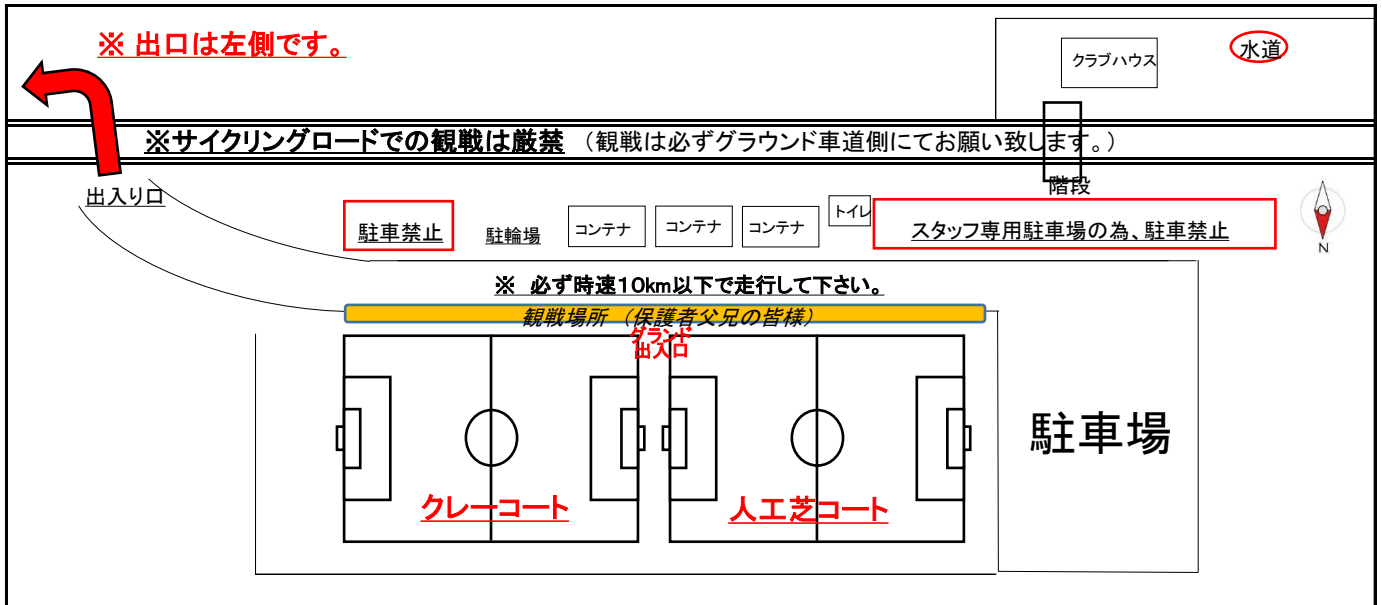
※ 出口は左側です。

クラブハウス

水道

※サイクリングロードでの観戦は厳禁 （観戦は必ずグラウンド車道側にてお願い致します。）

階段

出入り口

駐車禁止

駐輪場

コンテナ

コンテナ

コンテナ

トイレ

スタッフ専用駐車場の為、駐車禁止

N

※ 必ず時速10km以下で走行して下さい。

観戦場所 （保護者父兄の皆様）

グランド出入口

駐車場

クレーコート

人工芝コート